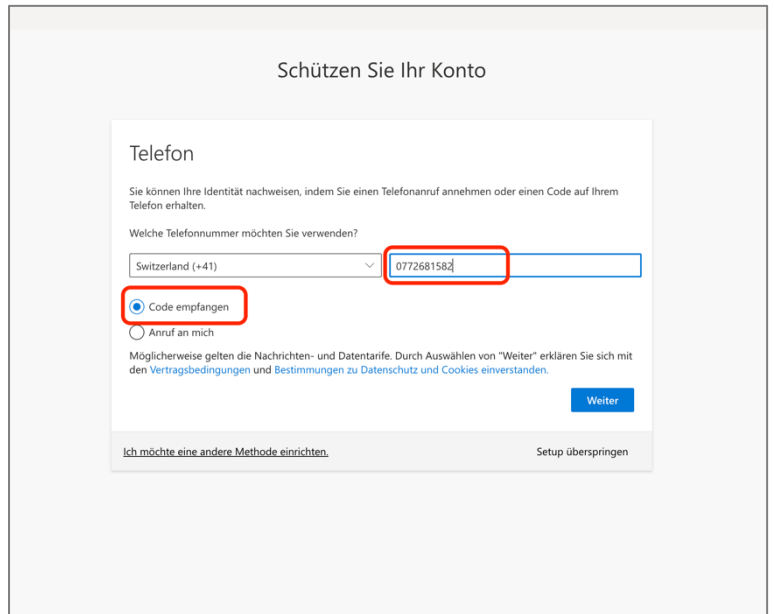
Schützen Sie Ihr Konto

Telefon

Sie können Ihre Identität nachweisen, indem Sie einen Telefonanruf annehmen oder einen Code auf Ihrem Telefon erhalten.

Welche Telefonnummer möchten Sie verwenden?

Switzerland (+41)

0772681582

Code empfangen

Anruf an mich

Möglicherweise gelten die Nachrichten- und Datentarife. Durch Auswählen von "Weiter" erklären Sie sich mit den Vertragsbedingungen und Bestimmungen zu Datenschutz und Cookies einverstanden.

Weiter

Ich möchte eine andere Methode einrichten.

Setup überspringen